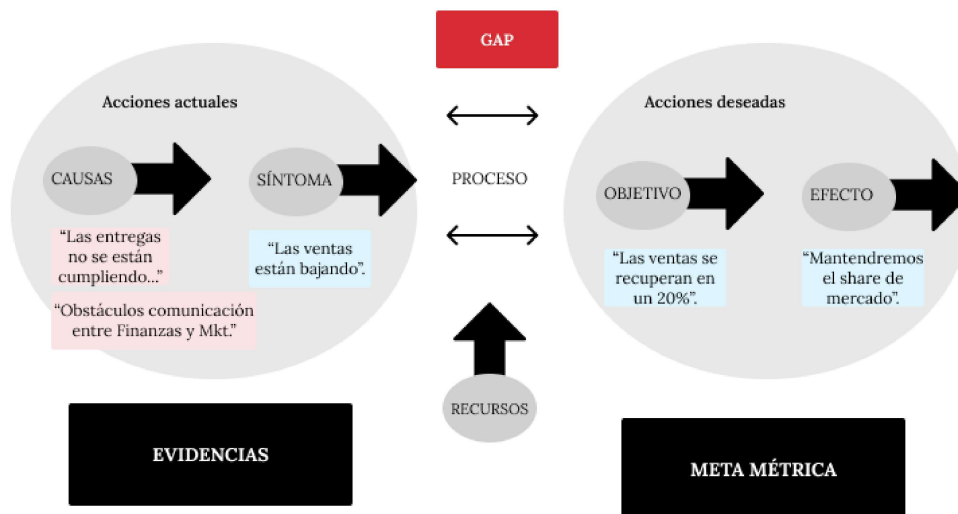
GAP

Acciones actuales

CAUSAS

SÍNTOMA

"Las entregas no se están cumpliendo..."

"Las ventas están bajando".

"Obstáculos comunicación entre Finanzas y Mkt."

PROCESO

Acciones deseadas

OBJETIVO

EFECTO

"Las ventas se recuperan en un 20%".

"Mantendremos el share de mercado".

RECURSOS

EVIDENCIAS

META MÉTRICA